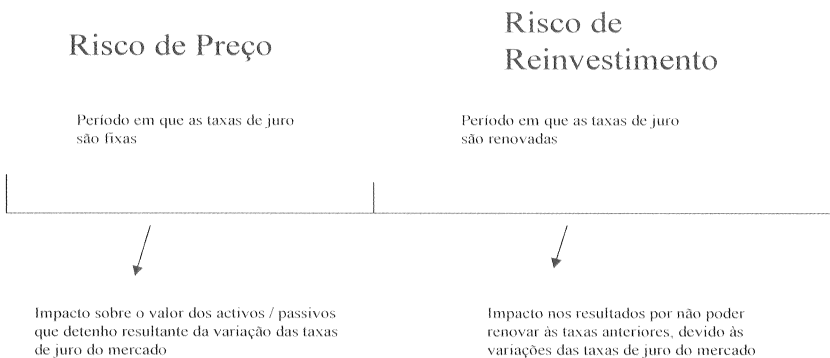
Risco de Preço

Risco de Reinvestimento

Período em que as taxas de juro são fixas

Período em que as taxas de juro são renovadas

Impacto sobre o valor dos activos / passivos que detenho resultante da variação das taxas de juro do mercado

Impacto nos resultados por não poder renovar às taxas anteriores, devido às variações das taxas de juro do mercado